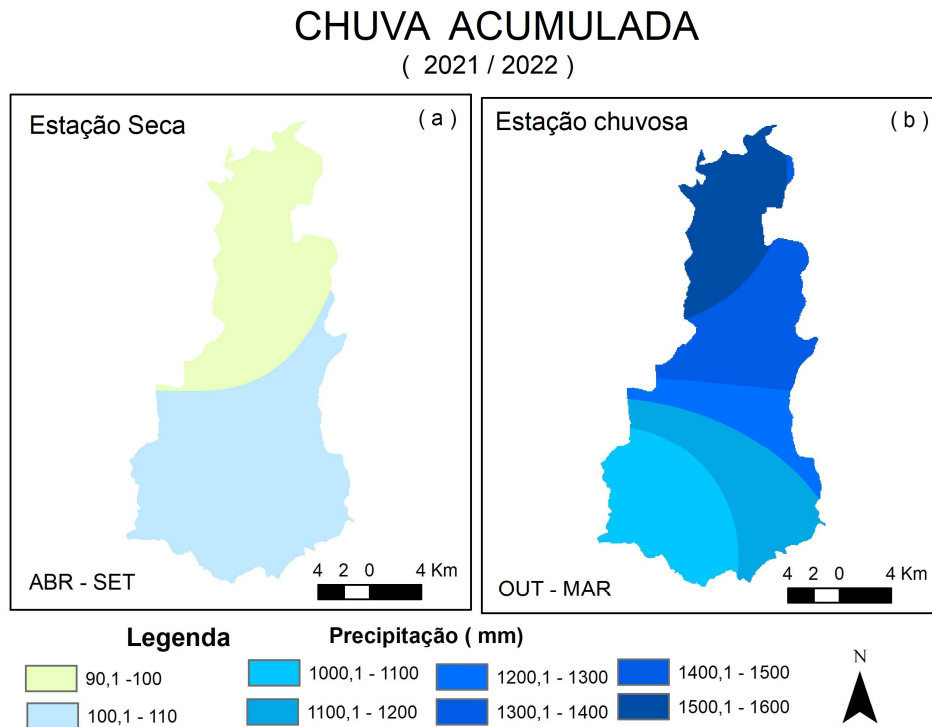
CHUVA ACUMULADA
( 2021 / 2022 )

Estação Seca
( a )

ABR - SET

4 2 0 4 Km

Estação chuvosa
( b )

OUT - MAR

4 2 0 4 Km

Legenda

Precipitação ( mm )

90,1 -100
100,1 - 110
1000,1 - 1100
1100,1 - 1200
1200,1 - 1300
1300,1 - 1400
1400,1 - 1500
1500,1 - 1600

N